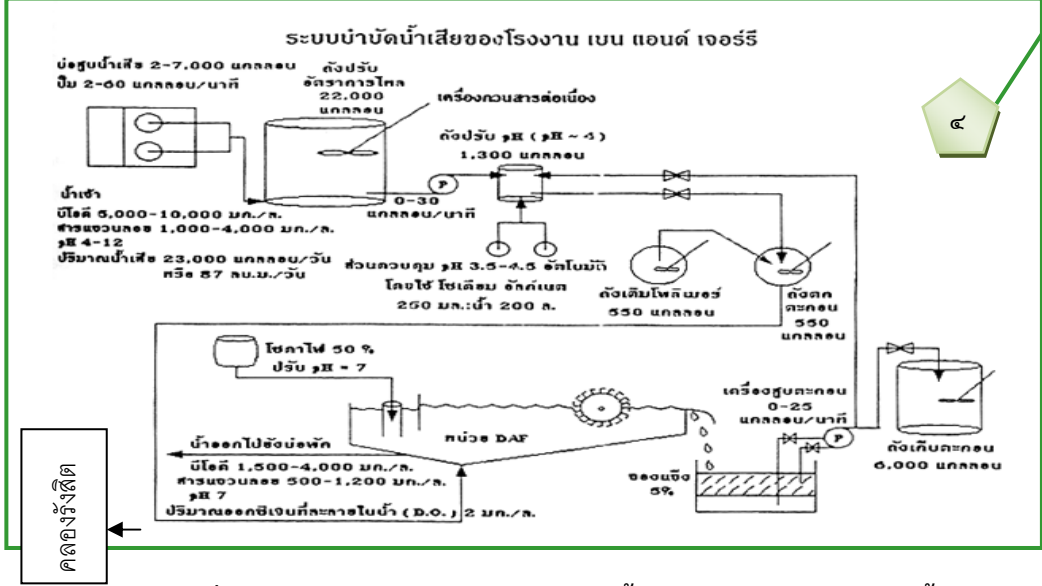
ระบบบำบัดน้ำเสียของโรงงาน เบน แอนด์ เจอร์รี

บ่อสูบน้ำเสีย 2-7,000 แกลลอน
ปั๊ม 2-60 แกลลอน/นาที

ถังปรับอัตราการไหล 22,000 แกลลอน

เครื่องกวนสารต่อเนื่อง

๔

ถังปรับ pH (pH ~ 4) 1,300 แกลลอน

น้ำเข้า
บีโอดี 5,000-10,000 มก./ล.
สารแขวนลอย 1,000-4,000 มก./ล.
pH 4-12
ปริมาณน้ำเสีย 23,000 แกลลอน/วัน หรือ 87 ลบ.ม./วัน

P

0-30 แกลลอน/นาที

ส่วนควบคุม pH 3.5-4.5 อัตโนมัติ
โดยใช้ โซเดียม อัลค์เนต 250 มล.:น้ำ 200 ล.

ถังเติมโพลิเมอร์ 550 แกลลอน

ถังตกตะกอน 550 แกลลอน

โซดาไฟ 50 %
ปรับ pH ~ 7

หน่วย DAF

น้ำออกไปยังบ่อพัก
บีโอดี 1,500-4,000 มก./ล.
สารแขวนลอย 500-1,200 มก./ล.
pH 7
ปริมาณออกซิเจนที่ละลายในน้ำ (D.O.) 2 มก./ล.

คลองรังสิต

เครื่องสูบตะกอน 0-25 แกลลอน/นาที

P

ของแข็ง 5%

ถังเก็บตะกอน 6,000 แกลลอน